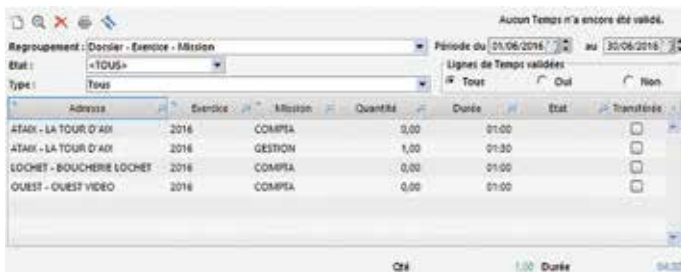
Aucun Temps n'a encore été validé.

Regroupement : Dossier - Exercice - Mission
Période du 01/06/2016 au 30/06/2016
Etat : <TOUS>
Lignes de Temps validées
Type : Tous
Tous
Oui
Non

| Adresse | Exercice | Mission | Quantité | Durée | Etat | Transférée |
|---|---|---|---|---|---|---|
| ATAXI - LA TOUR D'AXI | 2016 | COMPTA | 0,00 | 01:00 | | ☐ |
| ATAXI - LA TOUR D'AXI | 2016 | GESTION | 1,00 | 01:00 | | ☐ |
| LOCHET - BOUCHERIE LOCHET | 2016 | COMPTA | 0,00 | 01:00 | | ☐ |
| OUEST - OUEST VIDEO | 2016 | COMPTA | 0,00 | 01:00 | | ☐ |

Qté 1,00 Durée 04:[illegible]